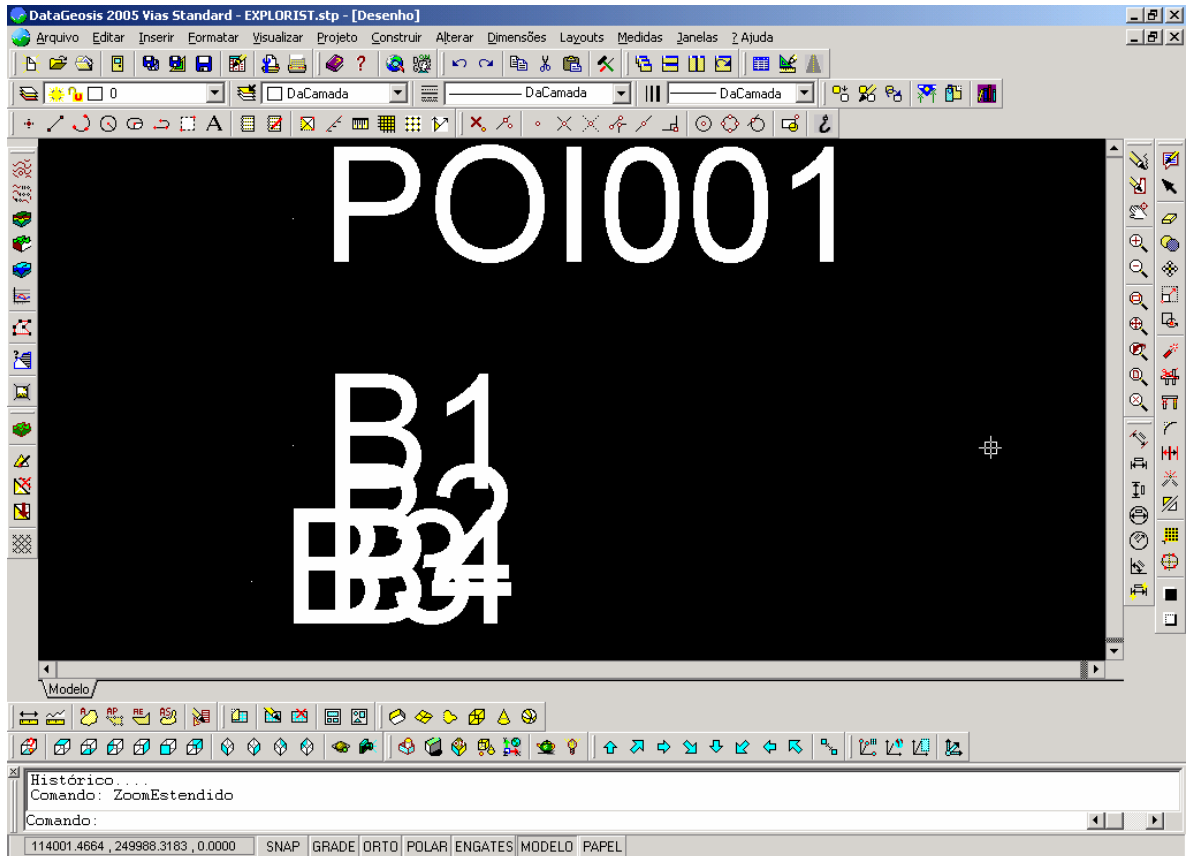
DataGeosis 2005 Vias Standard - EXPLORIST.stp - [Desenho]

Arquivo Editar Inserir Formatar Visualizar Projeto Construir Alterar Dimensões Layouts Medidas Janelas ? Ajuda

0
DaCamada
DaCamada
DaCamada

POI001

B1
B2
B3
B4

Modelo

Histórico....
Comando: ZoomEstendido
Comando:

114001.4664 , 249988.3183 , 0.0000 SNAP GRADE ORTO POLAR ENGATES MODELO PAPEL